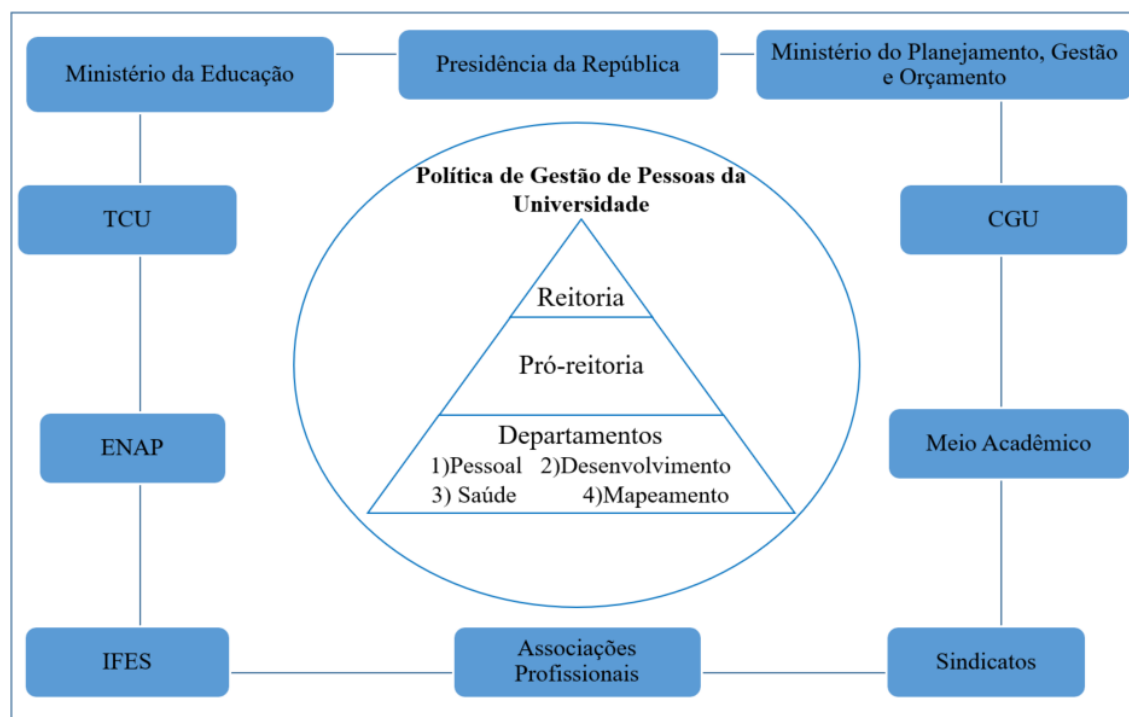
Ministério da Educação

Presidência da República

Ministério do Planejamento, Gestão e Orçamento

TCU

Política de Gestão de Pessoas da Universidade

CGU

Reitoria

Pró-reitoria

Departamentos
1)Pessoal 2)Desenvolvimento
3) Saúde 4)Mapeamento

ENAP

Meio Acadêmico

IFES

Associações Profissionais

Sindicatos